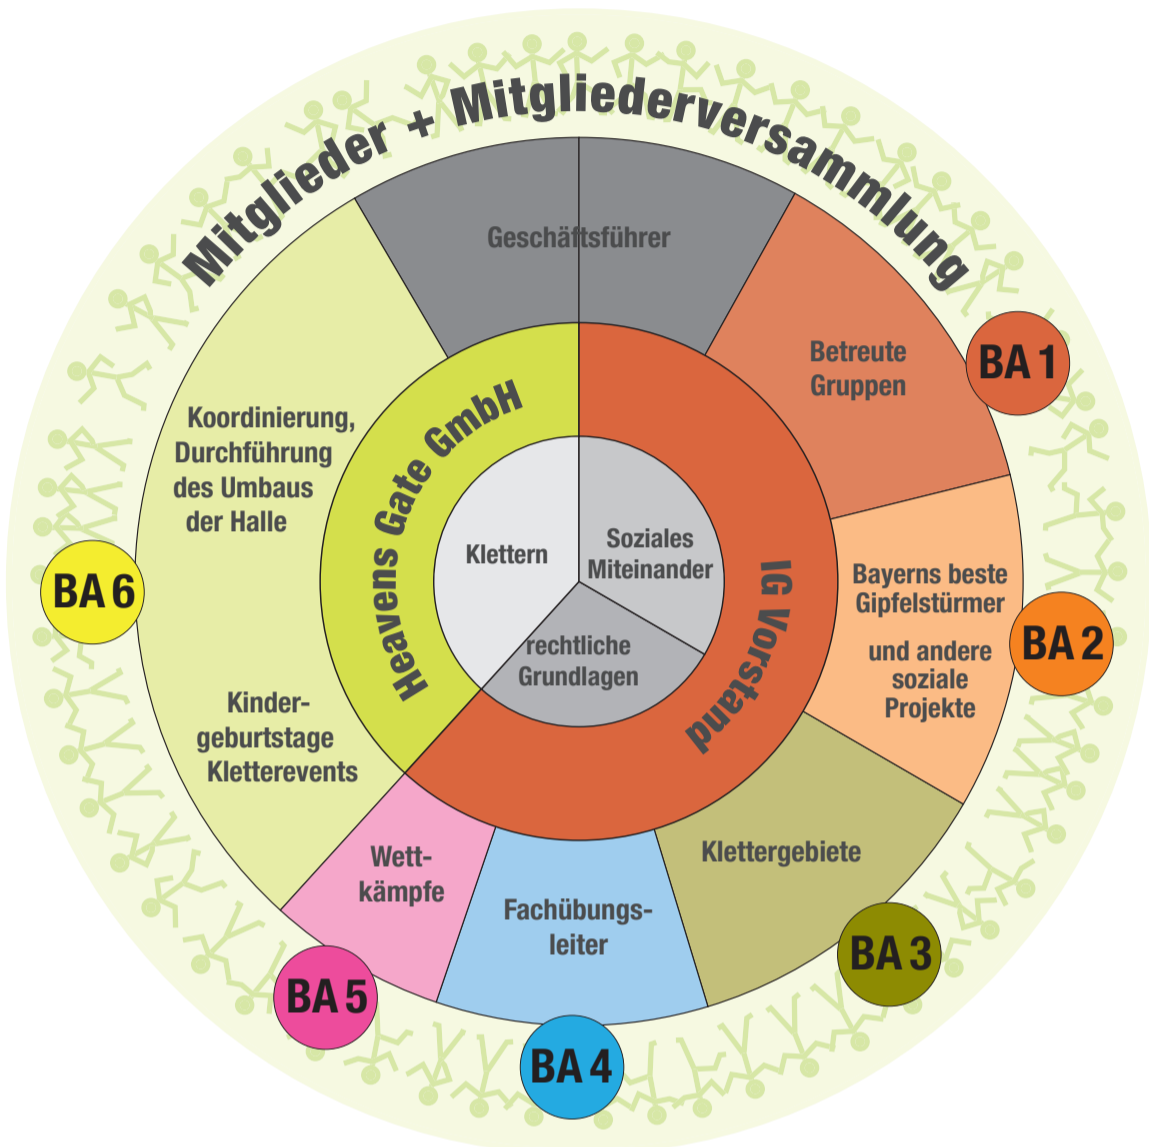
Mitglieder + Mitgliederversammlung

Geschäftsführer

Betreute Gruppen

BA 1

Bayerns beste Gipfelstürmer

und andere soziale Projekte

BA 2

Klettergebiete

BA 3

Fachübungsleiter

BA 4

Wettkämpfe

BA 5

Koordinierung, Durchführung des Umbaus der Halle

Kindergeburtstage Kletterevents

BA 6

Heavens Gate GmbH

IG Vorstand

Klettern

Soziales Miteinander

rechtliche Grundlagen